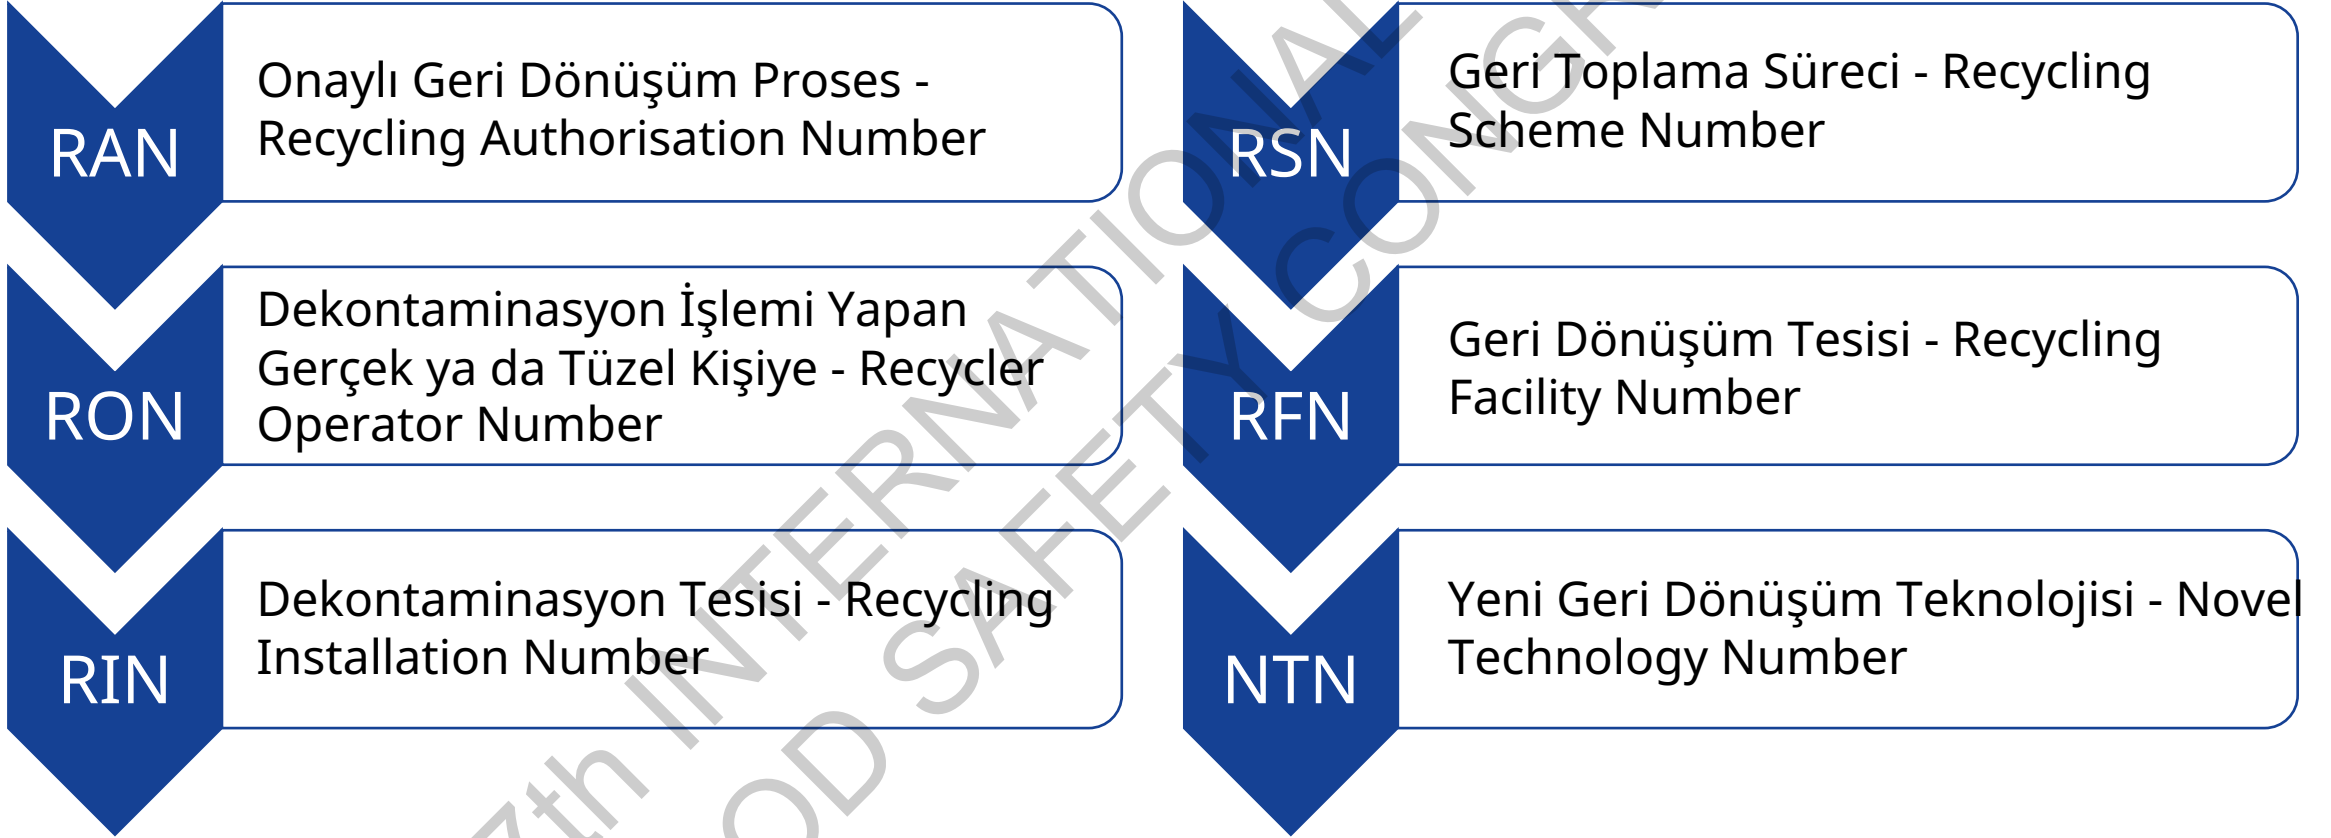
RAN
Onaylı Geri Dönüşüm Proses - Recycling Authorisation Number

RON
Dekontaminasyon İşlemi Yapan Gerçek ya da Tüzel Kişiye - Recycler Operator Number

RIN
Dekontaminasyon Tesisi - Recycling Installation Number

RSN
Geri Toplama Süreci - Recycling Scheme Number

RFN
Geri Dönüşüm Tesisi - Recycling Facility Number

NTN
Yeni Geri Dönüşüm Teknolojisi - Novel Technology Number

7th INTERNATIONAL
OD SAFETY CONGR